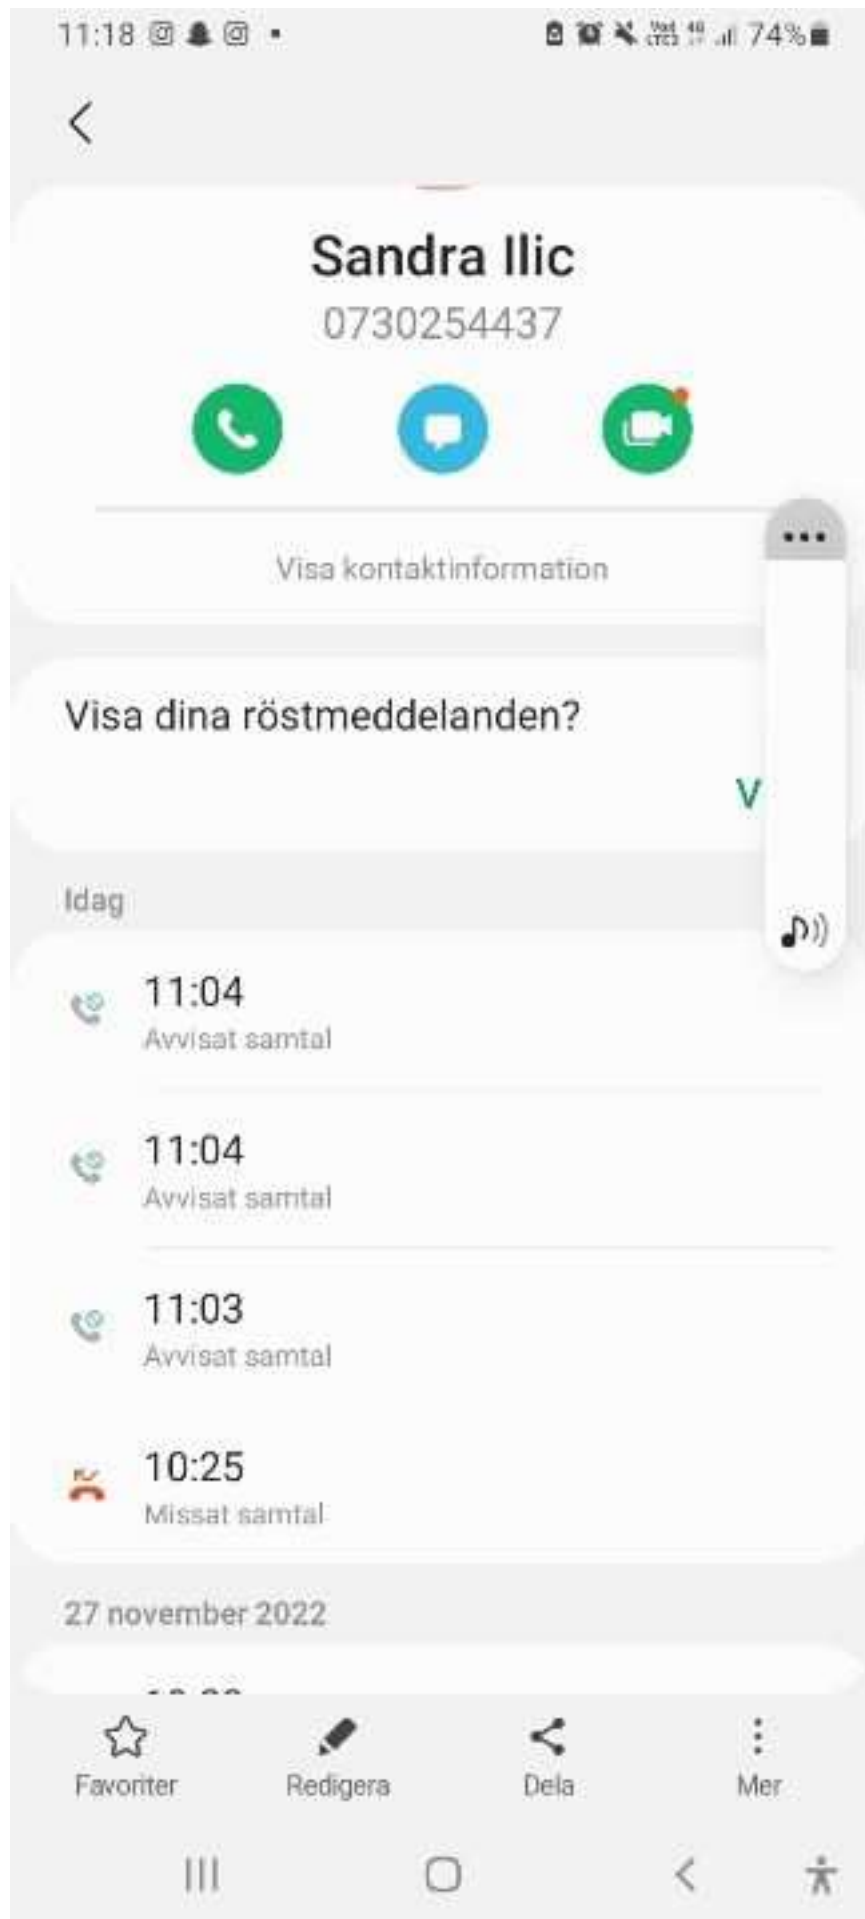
11:18 74%

Sandra Ilic
0730254437

Visa kontaktinformation

Visa dina röstmeddelanden?

V

Idag

11:04
Avvisat samtal

11:04
Avvisat samtal

11:03
Avvisat samtal

10:25
Missat samtal

27 november 2022

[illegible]

Favoriter
Redigera
Dela
Mer